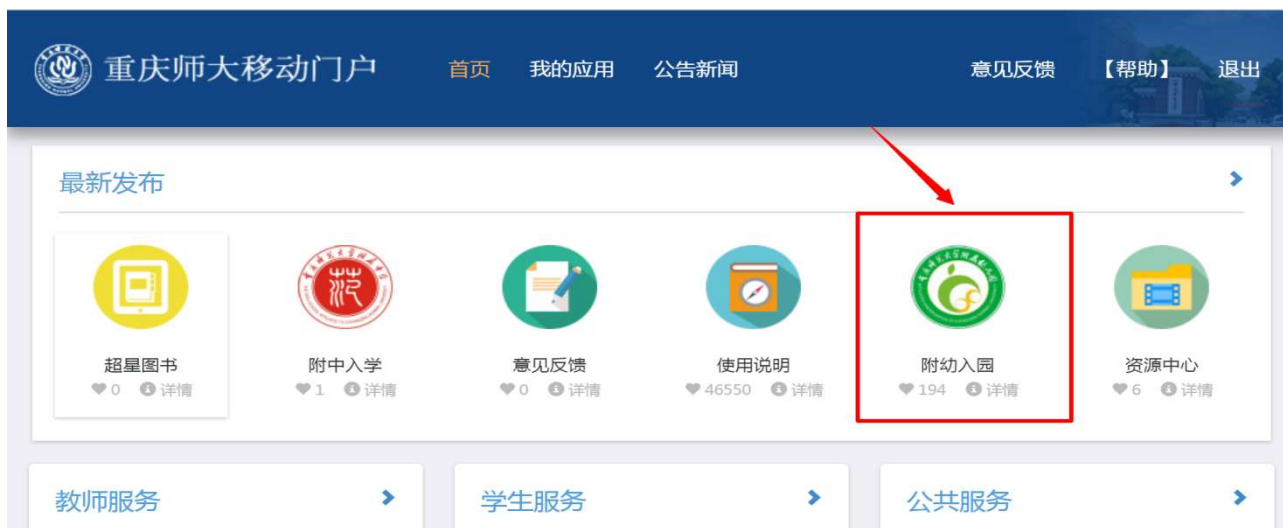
重庆师大移动门户 首页 我的应用 公告新闻 意见反馈 【帮助】 退出

最新发布

超星图书
0 详情

附中入学
1 详情

意见反馈
0 详情

使用说明
46550 详情

附幼入园
194 详情

资源中心
6 详情

教师服务

学生服务

公共服务